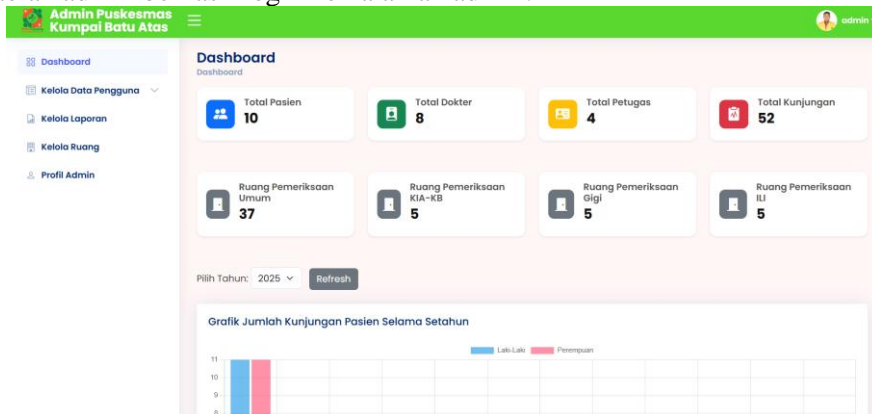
Admin Puskesmas Kumpai Batu Atas

admin

Dashboard

Kelola Data Pengguna

Kelola Laporan

Kelola Ruang

Profil Admin

Dashboard

Dashboard

Total Pasien
10

Total Dokter
8

Total Petugas
4

Total Kunjungan
52

Ruang Pemeriksaan Umum
37

Ruang Pemeriksaan KIA-KB
5

Ruang Pemeriksaan Gigi
5

Ruang Pemeriksaan ILI
5

Pilih Tahun: 2025

Refresh

Grafik Jumlah Kunjungan Pasien Selama Setahun

Laki-Laki Perempuan

11
10
9
8